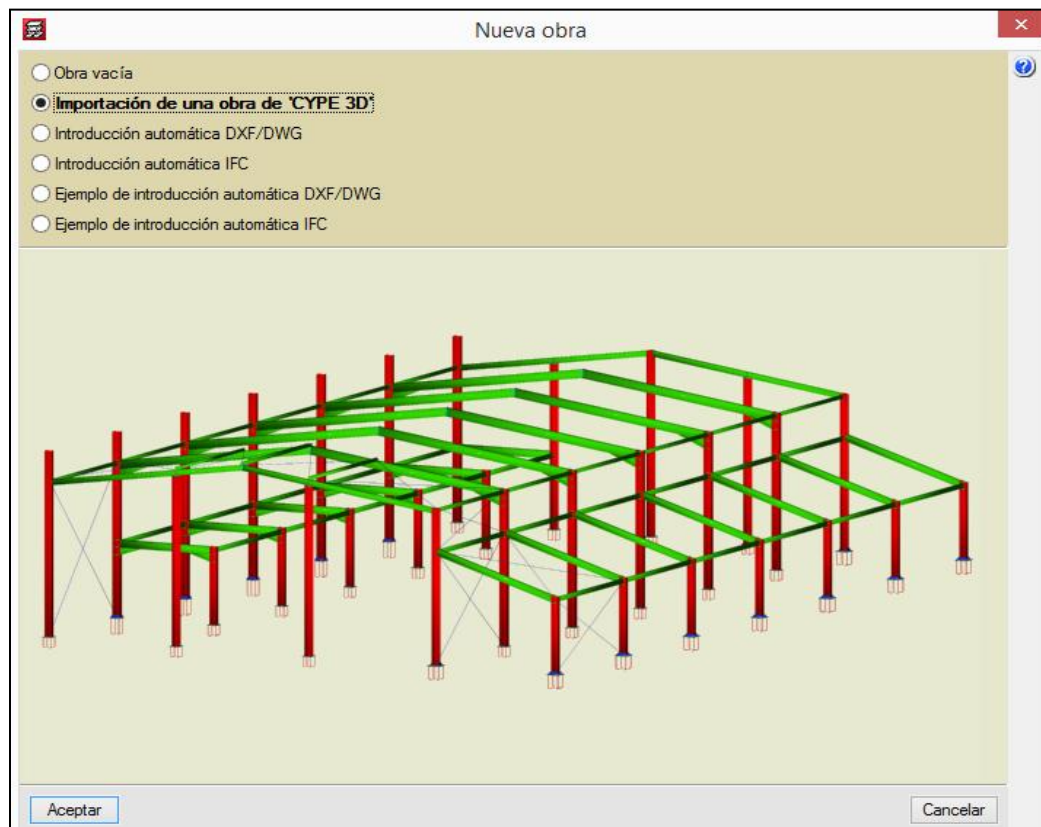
Nueva obra

Obra vacía
Importación de una obra de 'CYPE 3D'
Introducción automática DXF/DWG
Introducción automática IFC
Ejemplo de introducción automática DXF/DWG
Ejemplo de introducción automática IFC

Aceptar
Cancelar